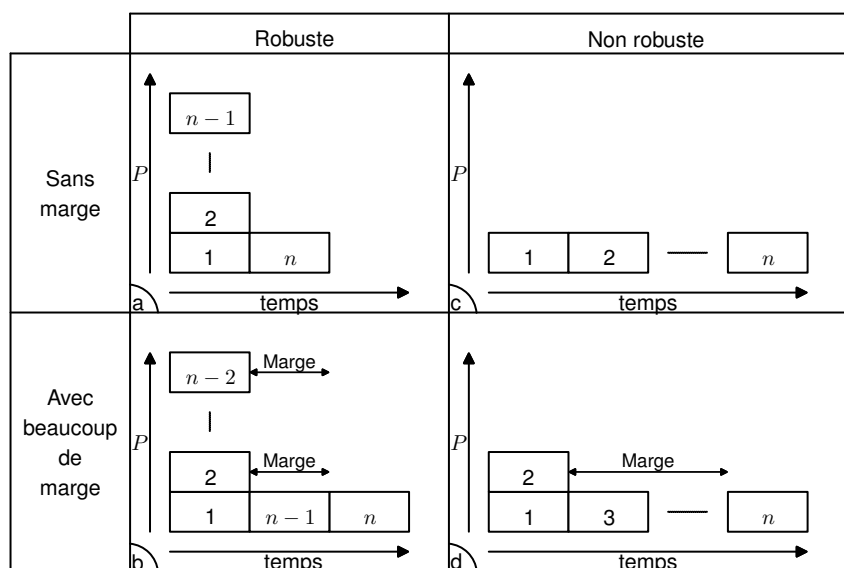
| | Robuste | Non robuste |
|---|---|---|
| Sans marge | $n-1$<br>2<br>1 $n$<br>$P$<br>a<br>temps | $P$<br>1 2 $n$<br>c<br>temps |
| Avec beaucoup de marge | $n-2$ Marge<br>2 Marge<br>1 $n-1$ $n$<br>$P$<br>b<br>temps | $P$<br>2 Marge<br>1 3 $n$<br>d<br>temps |